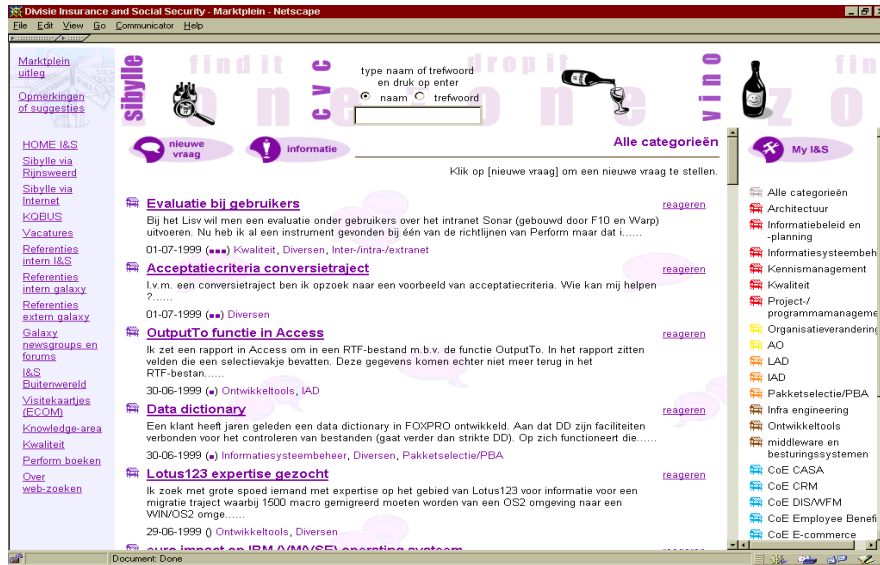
Divisie Insurance and Social Security - Marktplein - Netscape

File Edit View Go Communicator Help

Marktplein uitleg

Opmerkingen of suggesties

sibylle find it cvc drop it vino fin

type naam of trefwoord en druk op enter
naam trefwoord

HOME I&S
Sibylle via Rijnsweerd
Sibylle via Internet
KQBUS
Vacatures
Referenties intern I&S
Referenties intern galaxy
Referenties extern galaxy
Galaxy newsgroups en forums
I&S Buitenwereld
Visitekaartjes (ECOM)
Knowledge-area
Kwaliteit
Perform boeken
Over web-zoeken

nieuwe vraag
informatie

Alle categorieën

Klik op [nieuwe vraag] om een nieuwe vraag te stellen.

Evaluatie bij gebruikers
reageren
Bij het Lisv wil men een evaluatie onder gebruikers over het intranet Sonar (gebouwd door F10 en Warp) uitvoeren. Nu heb ik al een instrument gevonden bij één van de richtlijnen van Perform maar dat i......
01-07-1999 (■■■) Kwaliteit, Diversen, Inter-/intra-/extranet

Acceptatiecriteria conversietraject
reageren
I.v.m. een conversietraject ben ik opzoek naar een voorbeeld van acceptatiecriteria. Wie kan mij helpen ?......
01-07-1999 (■■) Diversen

OutputTo functie in Access
reageren
Ik zet een rapport in Access om in een RTF-bestand m.b.v. de functie OutputTo. In het rapport zitten velden die een selectievakje bevatten. Deze gegevens komen echter niet meer terug in het RTF-bestan......
30-06-1999 (■) Ontwikkeltools, IAD

Data dictionary
reageren
Een klant heeft jaren geleden een data dictionary in FOXPRO ontwikkeld. Aan dat DD zijn faciliteiten verbonden voor het controleren van bestanden (gaat verder dan strikte DD). Op zich functioneert die......
30-06-1999 (■) Informatiesysteembeheer, Diversen, Pakketselectie/PBA

Lotus123 expertise gezocht
reageren
Ik zoek met grote spoed iemand met expertise op het gebied van Lotus123 voor informatie voor een migratie traject waarbij 1500 macro gemigreerd moeten worden van een OS2 omgeving naar een WIN/OS2 omge......
29-06-1999 () Ontwikkeltools, Diversen

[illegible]

My I&S

Alle categorieën
Architectuur
Informatiebeleid en -planning
Informatiesysteembeh
Kennismanagement
Kwaliteit
Project-/ programmamanageme
Organisatieverandering
AO
LAD
IAD
Pakketselectie/PBA
Infra engineering
Ontwikkeltools
middleware en besturingssystemen
CoE CASA
CoE CRM
CoE DIS/WFM
CoE Employee Benefi
CoE E-commerce

Document: Done